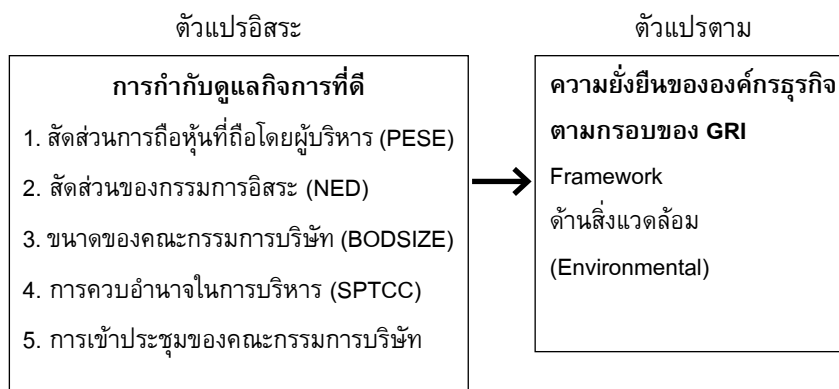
ตัวแปรอิสระ

การกำกับดูแลกิจการที่ดี

1. สัดส่วนการถือหุ้นที่ถือโดยผู้บริหาร (PESE)

2. สัดส่วนของกรรมการอิสระ (NED)

3. ขนาดของคณะกรรมการบริษัท (BODSIZE)

4. การควบอำนาจในการบริหาร (SPTCC)

5. การเข้าประชุมของคณะกรรมการบริษัท

ตัวแปรตาม

ความยั่งยืนขององค์กรธุรกิจ ตามกรอบของ GRI

Framework

ด้านสิ่งแวดล้อม

(Environmental)